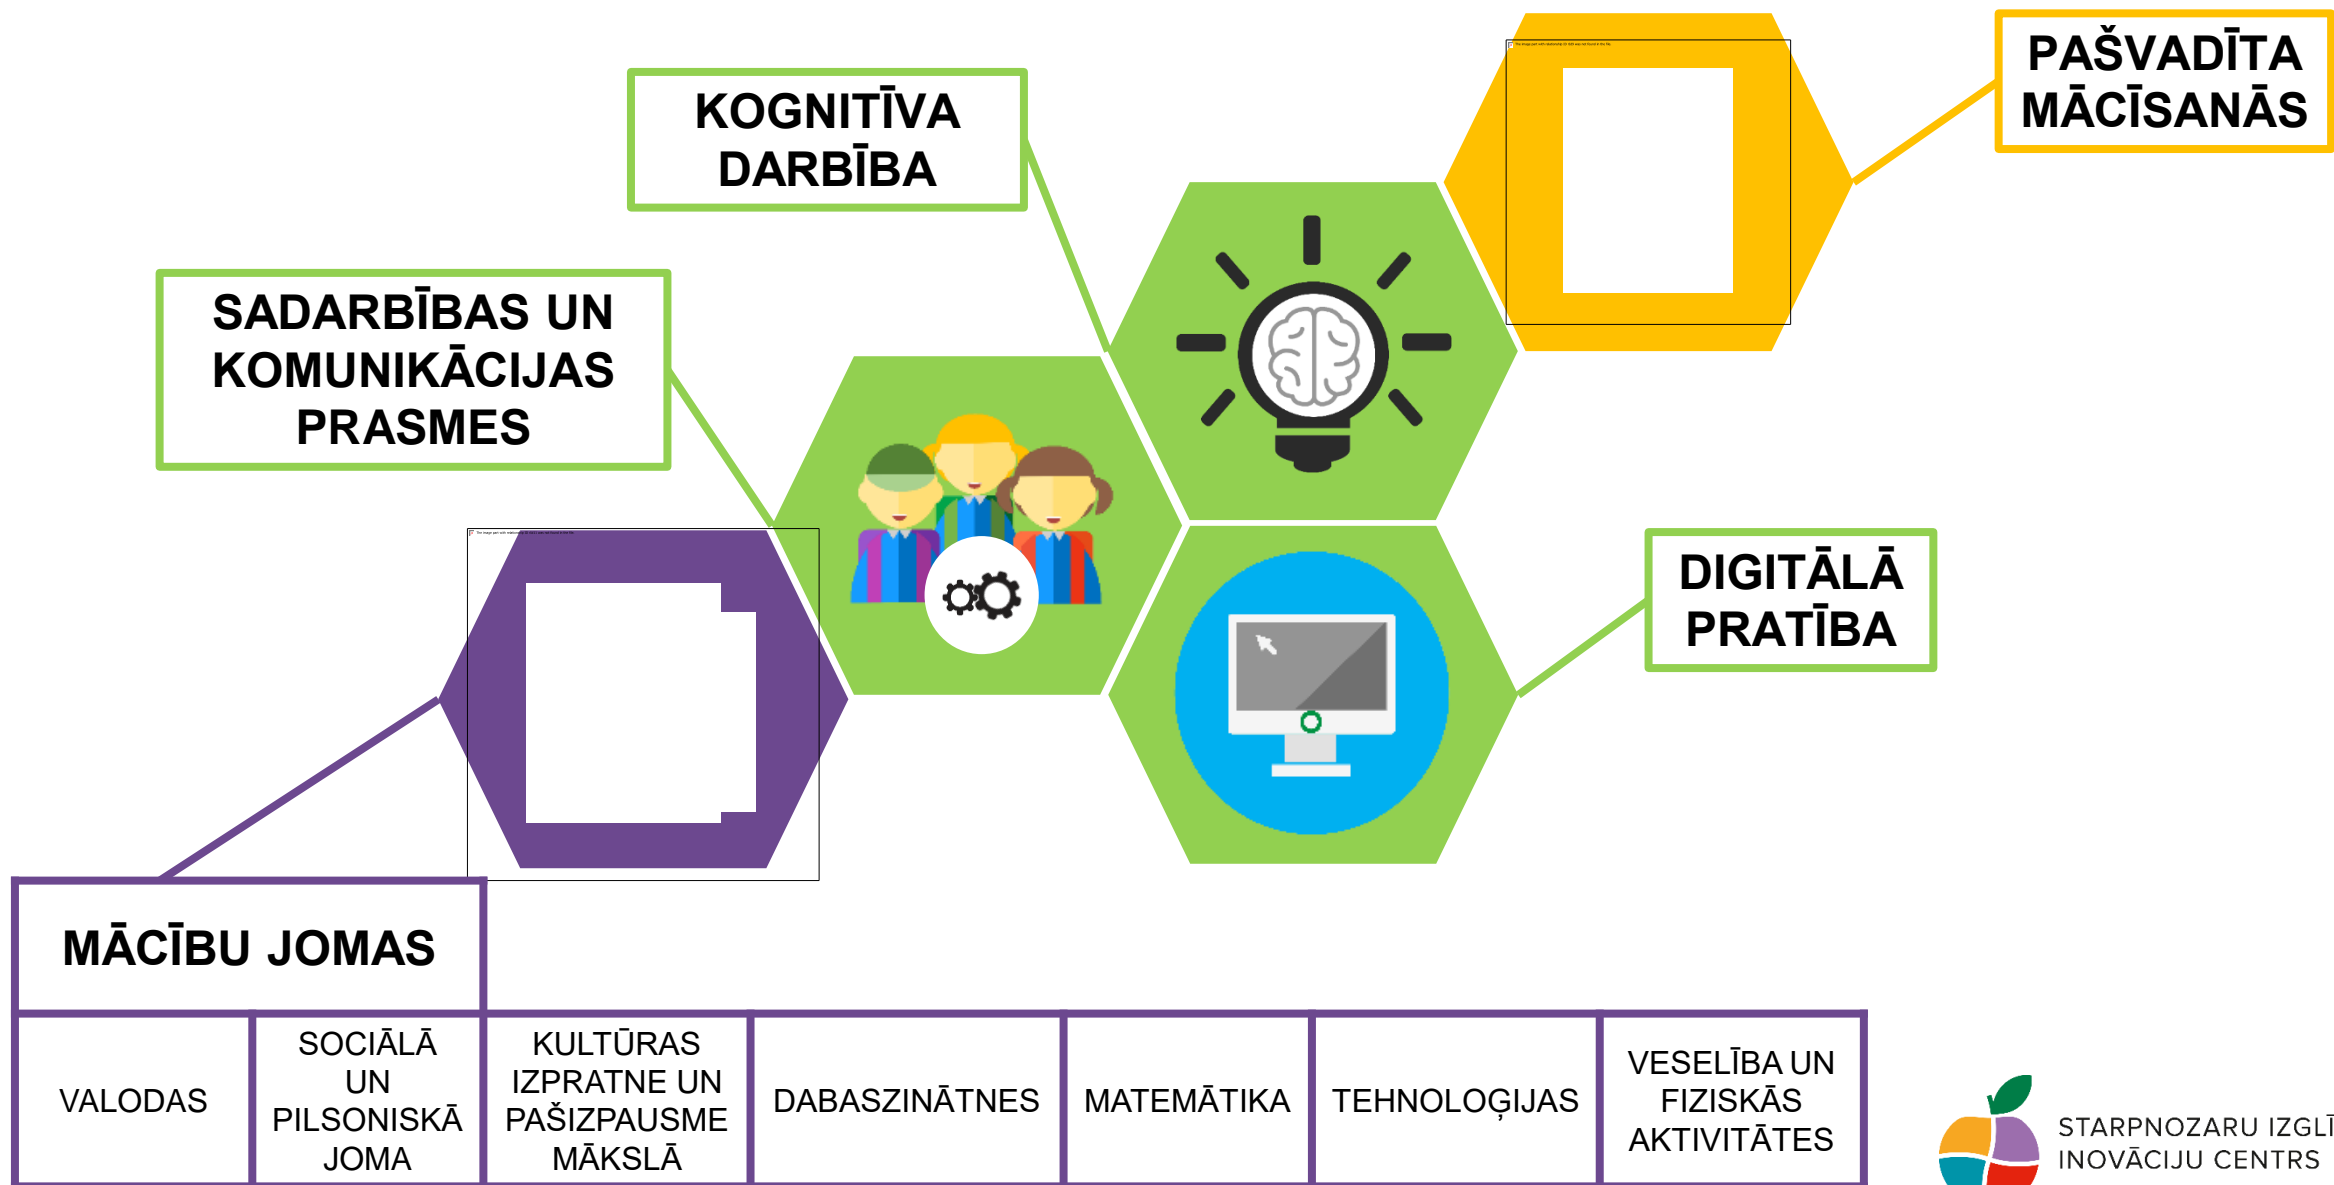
KOGNITĪVA DARBĪBA

PAŠVADĪTA MĀCĪSANĀS

SADARBĪBAS UN KOMUNIKĀCIJAS PRASMES

DIGITĀLĀ PRATĪBA

MĀCĪBU JOMAS

| VALODAS | SOCIĀLĀ UN PILSONISKĀ JOMA | KULTŪRAS IZPRATNE UN PAŠIZPAUSME MĀKSLĀ | DABASZINĀTNES | MATEMĀTIKA | TEHNOLOĢIJAS | VESELĪBA UN FIZISKĀS AKTIVITĀTES |
|---|---|---|---|---|---|---|

STARPNOZARU IZGLĪ
INOVĀCIJU CENTRS